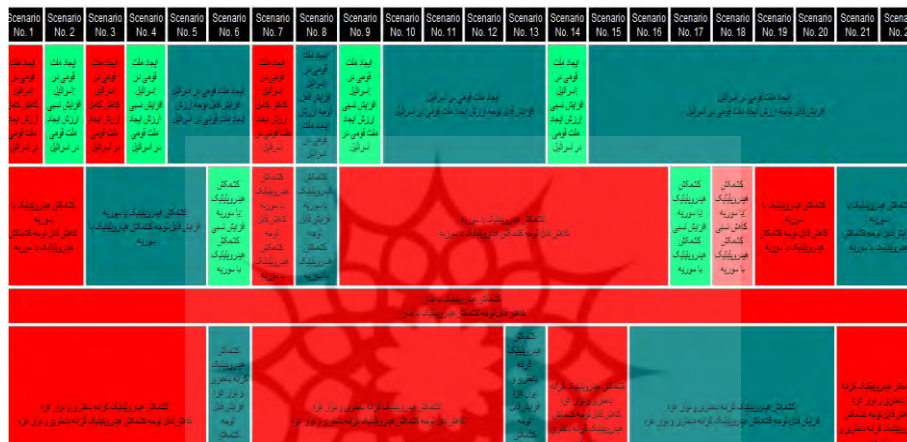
| Scenario No. 1 | Scenario No. 2 | Scenario No. 3 | Scenario No. 4 | Scenario No. 5 | Scenario No. 6 | Scenario No. 7 | Scenario No. 8 | Scenario No. 9 | Scenario No. 10 | Scenario No. 11 | Scenario No. 12 | Scenario No. 13 | Scenario No. 14 | Scenario No. 15 | Scenario No. 16 | Scenario No. 17 | Scenario No. 18 | Scenario No. 19 | Scenario No. 20 | Scenario No. 21 | Scenario No. 2 |
|---|---|---|---|---|---|---|---|---|---|---|---|---|---|---|---|---|---|---|---|---|---|

ایجاد ملت قومی در اسرائیل

ایجاد ملت قومی در اسرائیل افزایش نسبی ارزش ایجاد ملت قومی در اسرائیل

ایجاد ملت قومی در اسرائیل افزایش قابل توجه ارزش ایجاد ملت قومی در اسرائیل

کشمکش هیدروپلیتیک با سوریه

کشمکش هیدروپلیتیک با سوریه افزایش قابل توجه کشمکش هیدروپلیتیک با سوریه

کشمکش هیدروپلیتیک با سوریه افزایش نسبی کشمکش هیدروپلیتیک با سوریه

کشمکش هیدروپلیتیک با لبنان کاهش قابل توجه کشمکش هیدروپلیتیک با لبنان

کشمکش هیدروپلیتیک کرانه باختری و نوار غزه افزایش قابل توجه کشمکش هیدروپلیتیک کرانه باختری و نوار غزه

کشمکش هیدروپلیتیک کرانه باختری و نوار غزه کاهش قابل توجه کشمکش هیدروپلیتیک کرانه باختری و نوار غزه

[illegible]